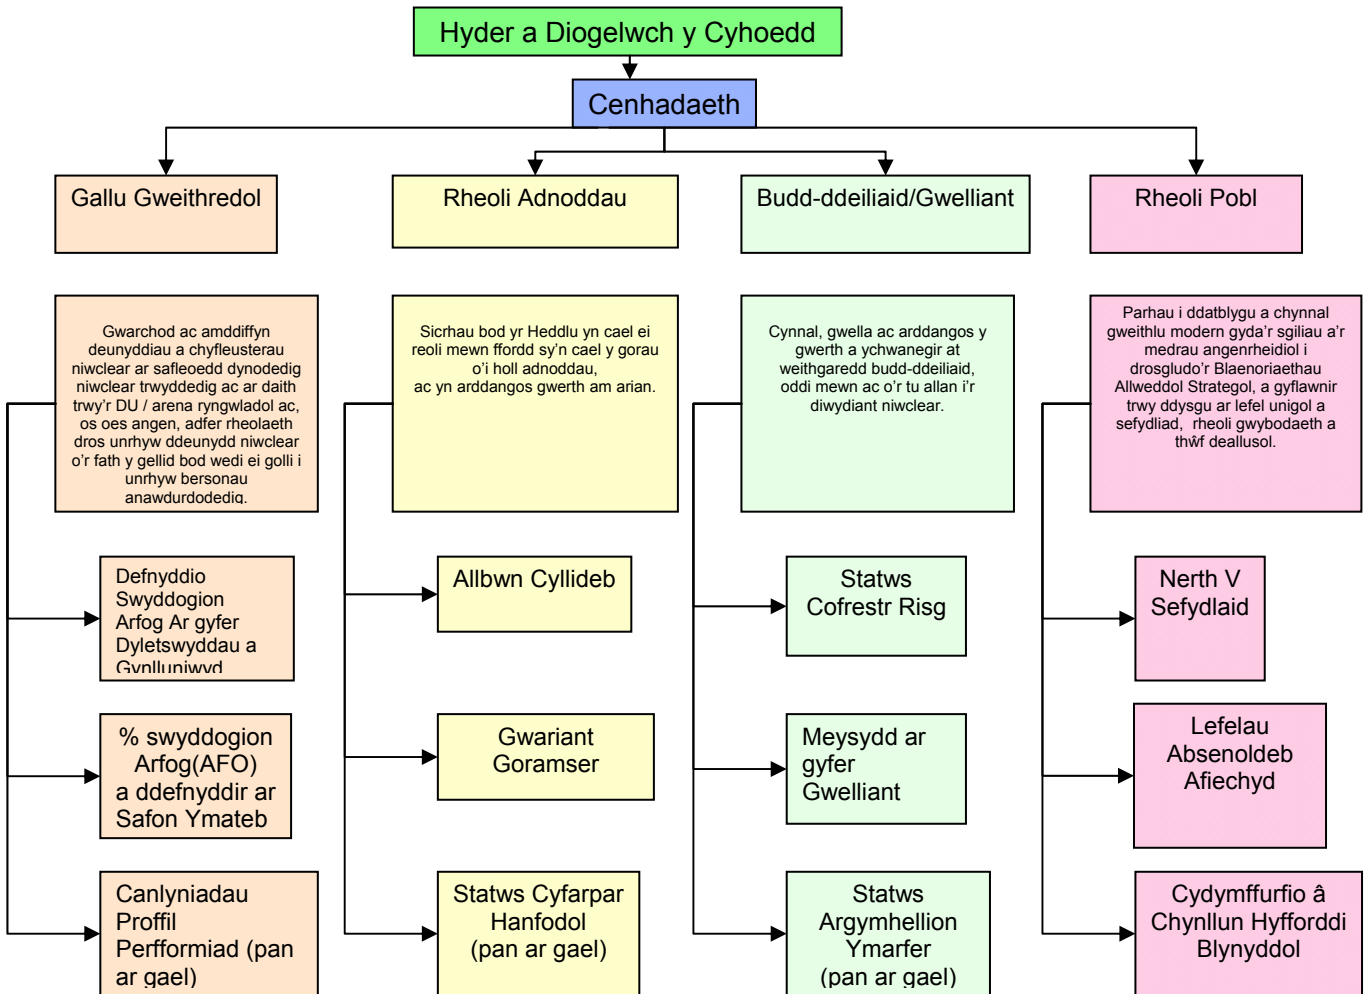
Hyder a Diogelwch y Cyhoedd

Cenhadaeth

Gallu Gweithredol

Rheoli Adnoddau

Budd-ddeiliaid/Gwelliant

Rheoli Pobl

Gwarchod ac amddiffyn deunyddiau a chyfleusterau niwclear ar safleoedd dynodedig niwclear trwyddedig ac ar daith trwy'r DU / arena ryngwladol ac, os oes angen, adfer rheolaeth dros unrhyw ddeunydd niwclear o'r fath y gellid bod wedi ei golli i unrhyw bersonau anawdurdodedig.

Sicrhau bod yr Heddlu yn cael ei reoli mewn ffordd sy'n cael y gorau o'i holl adnoddau, ac yn arddangos gwerth am arian.

Cynnal, gwella ac arddangos y gwerth a ychwanegir at weithgaredd budd-ddeiliaid, oddi mewn ac o'r tu allan i'r diwydiant niwclear.

Parhau i ddatblygu a chynnal gweithlu modern gyda'r sgiliau a'r medrau angenrheidiol i drosgludo'r Blaenoriaethau Allweddol Strategol, a gyflawnir trwy ddysgu ar lefel unigol a sefydliad, rheoli gwybodaeth a thŵf deallusol.

Defnyddio Swyddogion Arfog Ar gyfer Dyletswyddau a Gynlluniwyd

Allbwn Cyllideb

Statws Cofrestr Risg

Nerth V Sefydlaid

% swyddogion Arfog(AFO) a ddefnyddir ar Safon Ymateb

Gwariant Goramser

Meysydd ar gyfer Gwelliant

Lefelau Absenoldeb Afiechyd

Canlyniadau Proffil Perfformiad (pan ar gael)

Statws Cyfarpar Hanfodol (pan ar gael)

Statws Argymhellion Ymarfer (pan ar gael)

Cydymffurfio â Chynllun Hyfforddi Blynyddol